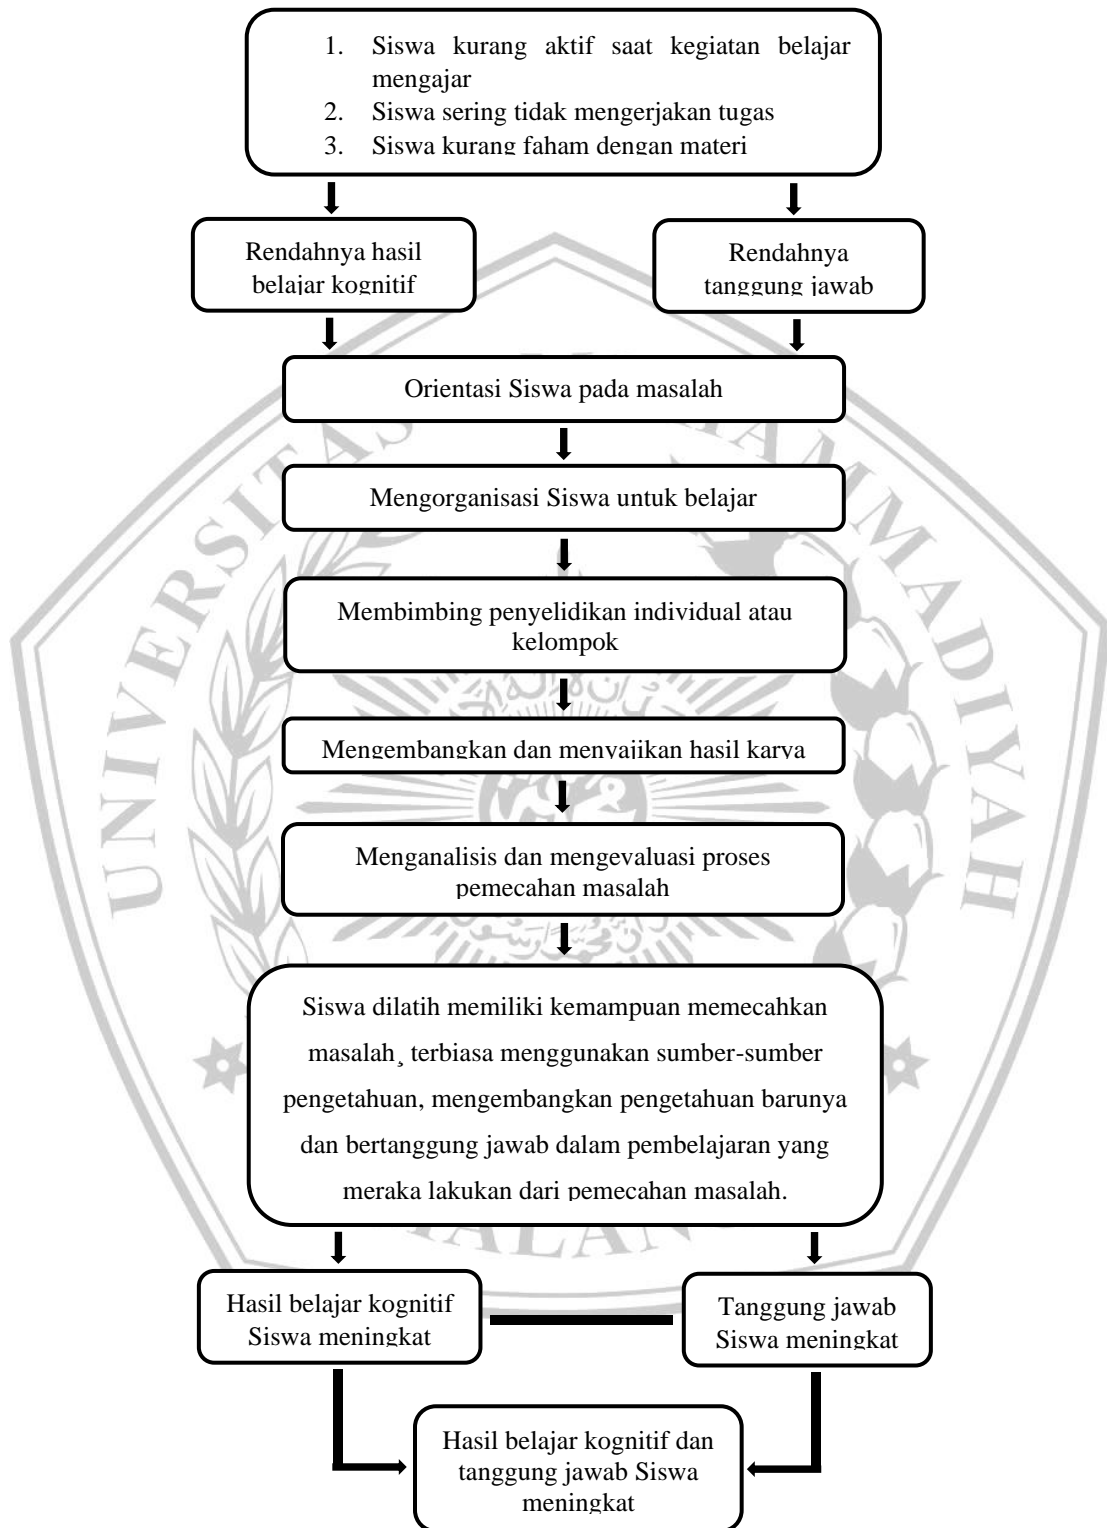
1. Siswa kurang aktif saat kegiatan belajar mengajar
2. Siswa sering tidak mengerjakan tugas
3. Siswa kurang faham dengan materi

Rendahnya hasil belajar kognitif

Rendahnya tanggung jawab

Orientasi Siswa pada masalah

Mengorganisasi Siswa untuk belajar

Membimbing penyelidikan individual atau kelompok

Mengembangkan dan menyajikan hasil karya

Menganalisis dan mengevaluasi proses pemecahan masalah

Siswa dilatih memiliki kemampuan memecahkan masalah¸ terbiasa menggunakan sumber-sumber pengetahuan, mengembangkan pengetahuan barunya dan bertanggung jawab dalam pembelajaran yang meraka lakukan dari pemecahan masalah.

Hasil belajar kognitif Siswa meningkat

Tanggung jawab Siswa meningkat

Hasil belajar kognitif dan tanggung jawab Siswa meningkat